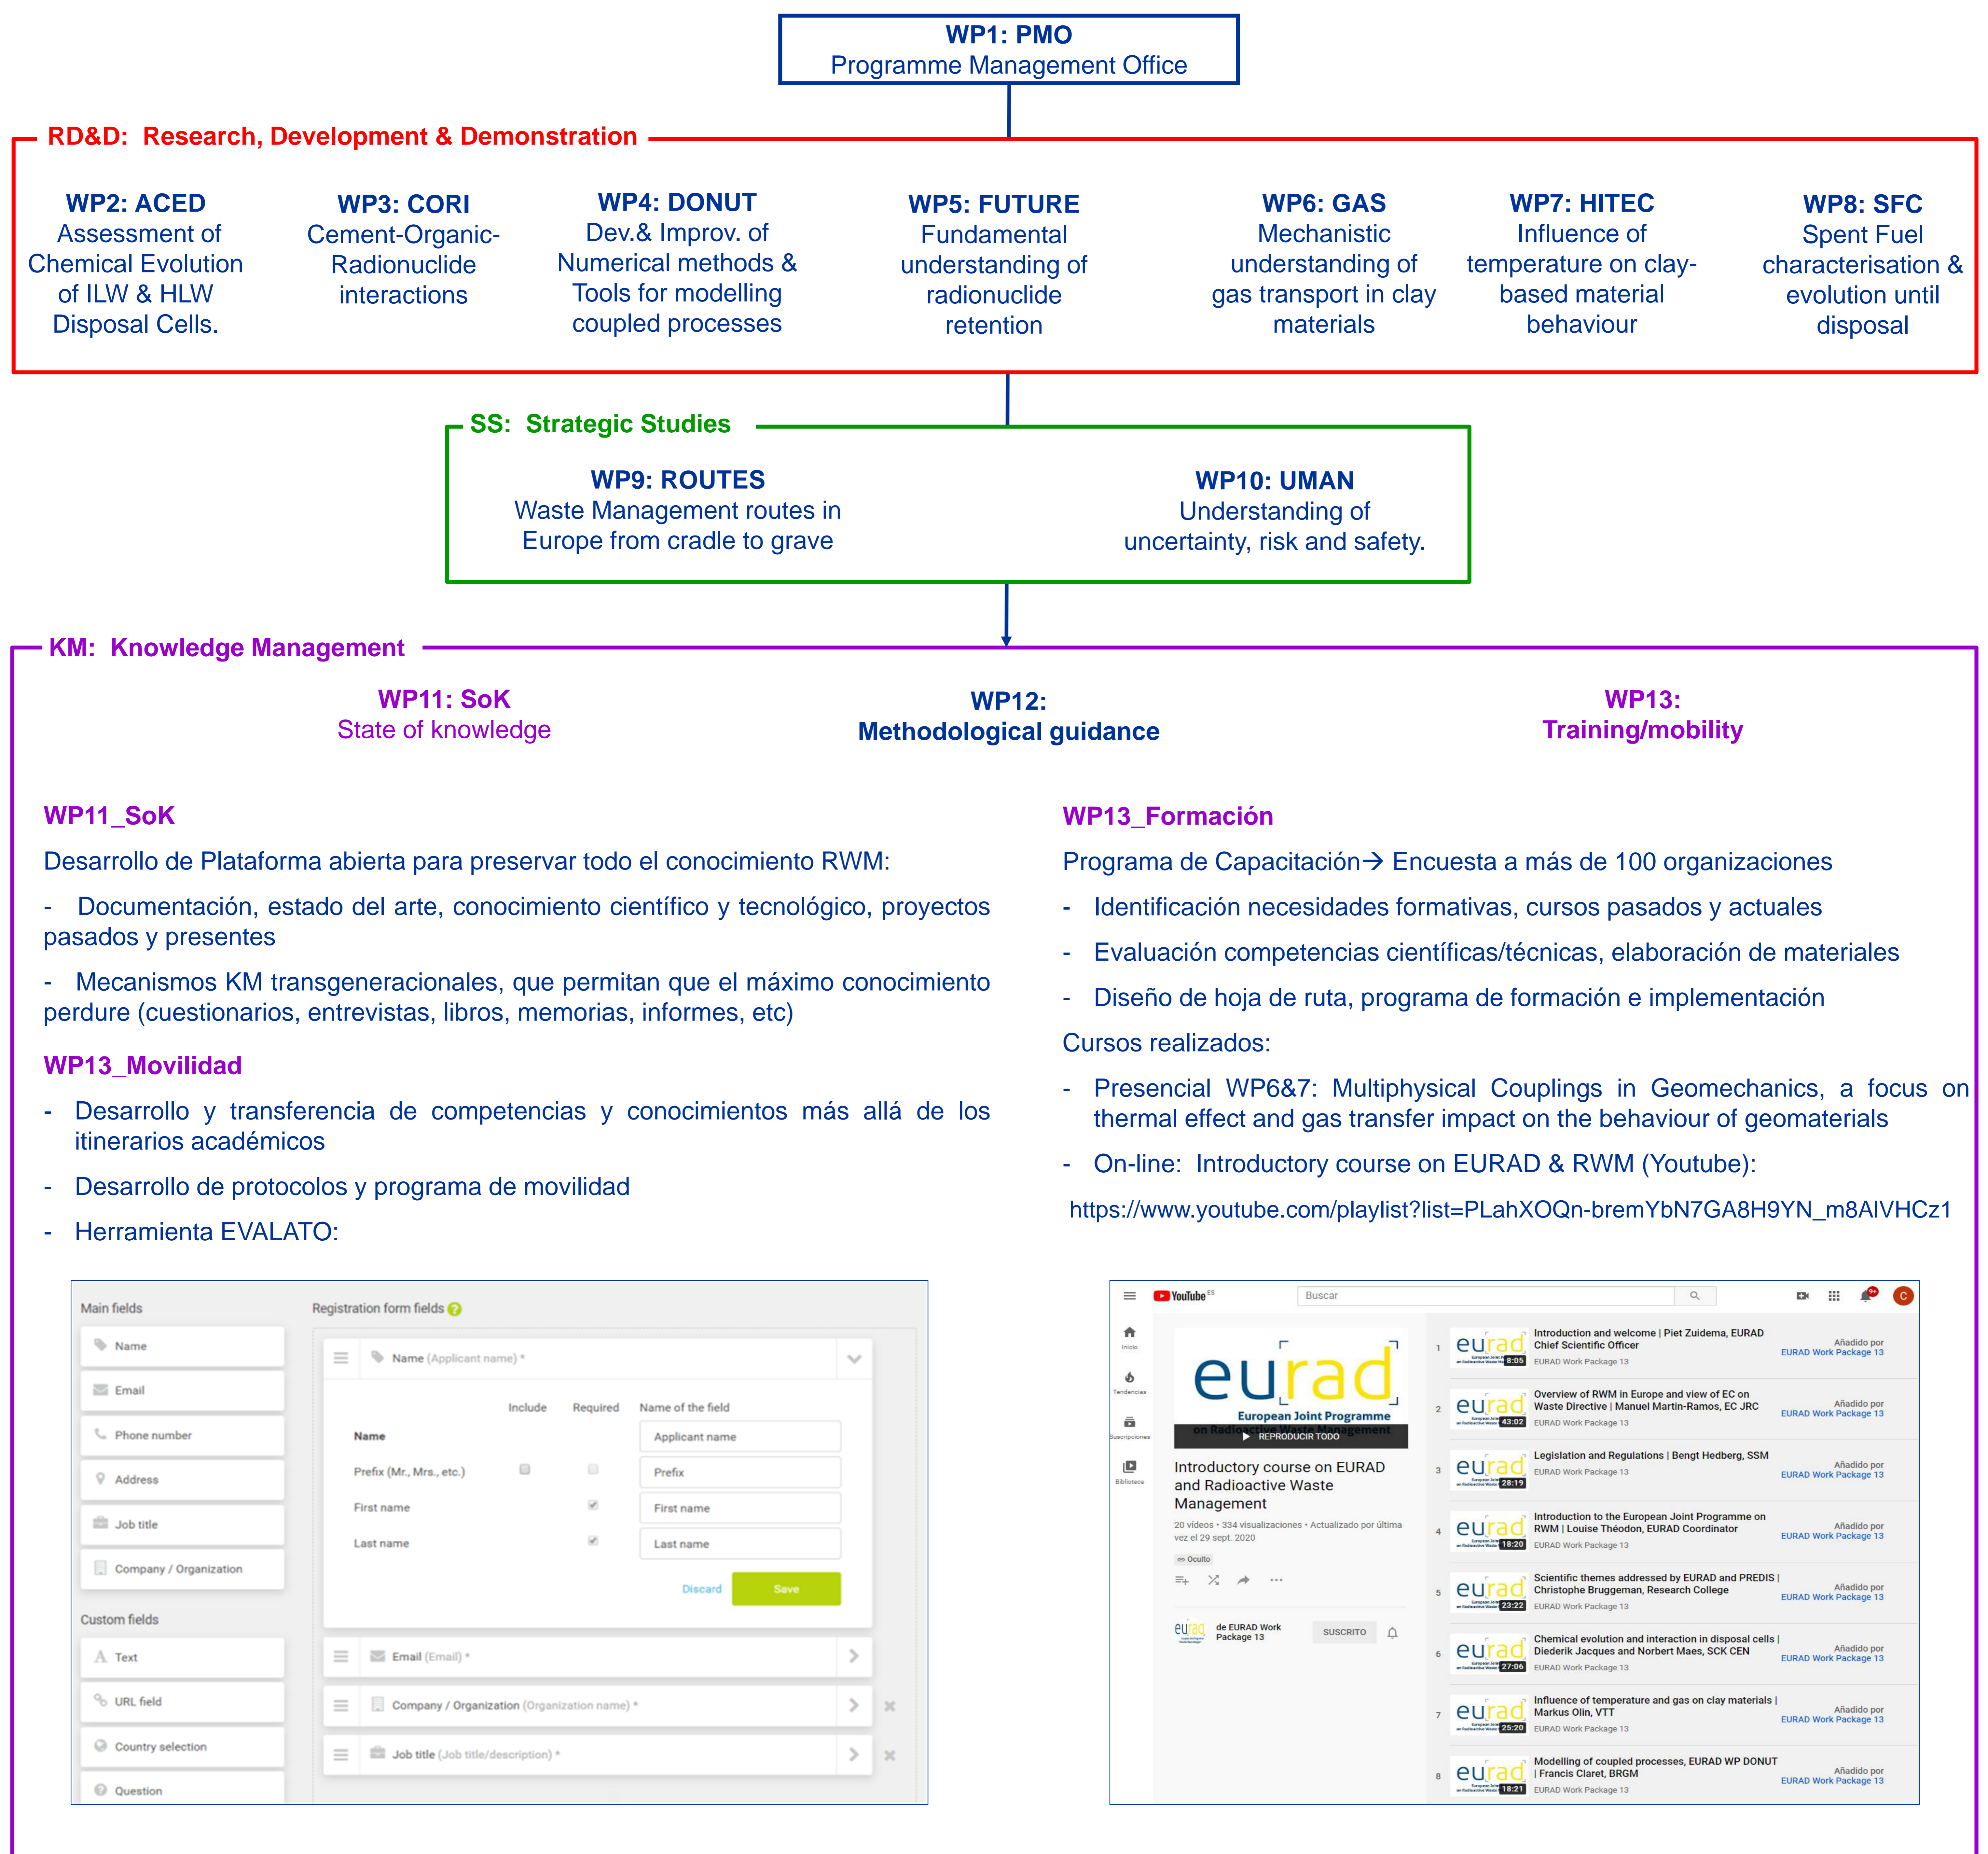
WP1: PMO
Programme Management Office

RD&D: Research, Development & Demonstration

WP2: ACED
Assessment of Chemical Evolution of ILW & HLW Disposal Cells.

WP3: CORI
Cement-Organic-Radionuclide interactions

WP4: DONUT
Dev.& Improv. of Numerical methods & Tools for modelling coupled processes

WP5: FUTURE
Fundamental understanding of radionuclide retention

WP6: GAS
Mechanistic understanding of gas transport in clay materials

WP7: HITEC
Influence of temperature on clay-based material behaviour

WP8: SFC
Spent Fuel characterisation & evolution until disposal

SS: Strategic Studies

WP9: ROUTES
Waste Management routes in Europe from cradle to grave

WP10: UMAN
Understanding of uncertainty, risk and safety.

KM: Knowledge Management

WP11: SoK
State of knowledge

WP12:
Methodological guidance

WP13:
Training/mobility

WP11_SoK

Desarrollo de Plataforma abierta para preservar todo el conocimiento RWM:

- Documentación, estado del arte, conocimiento científico y tecnológico, proyectos pasados y presentes

- Mecanismos KM transgeneracionales, que permitan que el máximo conocimiento perdure (cuestionarios, entrevistas, libros, memorias, informes, etc)

WP13_Movilidad

- Desarrollo y transferencia de competencias y conocimientos más allá de los itinerarios académicos

- Desarrollo de protocolos y programa de movilidad

- Herramienta EVALATO:

Main fields
Name
Email
Phone number
Address
Job title
Company / Organization
Custom fields
Text
URL field
Country selection
Question

Registration form fields
Name (Applicant name) *
Include Required Name of the field
Name Applicant name
Prefix (Mr., Mrs., etc.) Prefix
First name First name
Last name Last name
Discard Save
Email (Email) *
Company / Organization (Organization name) *
Job title (Job title/description) *

WP13_Formación

Programa de Capacitación→ Encuesta a más de 100 organizaciones

- Identificación necesidades formativas, cursos pasados y actuales

- Evaluación competencias científicas/técnicas, elaboración de materiales

- Diseño de hoja de ruta, programa de formación e implementación

Cursos realizados:

- Presencial WP6&7: Multiphysical Couplings in Geomechanics, a focus on thermal effect and gas transfer impact on the behaviour of geomaterials

- On-line: Introductory course on EURAD & RWM (Youtube):

https://www.youtube.com/playlist?list=PLahXOQn-bremYbN7GA8H9YN_m8AIVHCz1

YouTube ES
Buscar
Inicio
Tendencias
Suscripciones
Biblioteca
eurad
European Joint Programme on Radioactive Waste Management
REPRODUCIR TODO
Introductory course on EURAD and Radioactive Waste Management
20 vídeos • 334 visualizaciones • Actualizado por última vez el 29 sept. 2020
Oculto
de EURAD Work Package 13
SUSCRITO

1 Introduction and welcome | Piet Zuidema, EURAD Chief Scientific Officer
EURAD Work Package 13 8:05 Añadido por EURAD Work Package 13
2 Overview of RWM in Europe and view of EC on Waste Directive | Manuel Martin-Ramos, EC JRC
EURAD Work Package 13 43:02 Añadido por EURAD Work Package 13
3 Legislation and Regulations | Bengt Hedberg, SSM
EURAD Work Package 13 28:19 Añadido por EURAD Work Package 13
4 Introduction to the European Joint Programme on RWM | Louise Théodon, EURAD Coordinator
EURAD Work Package 13 18:20 Añadido por EURAD Work Package 13
5 Scientific themes addressed by EURAD and PREDIS | Christophe Bruggeman, Research College
EURAD Work Package 13 23:22 Añadido por EURAD Work Package 13
6 Chemical evolution and interaction in disposal cells | Diederik Jacques and Norbert Maes, SCK CEN
EURAD Work Package 13 27:06 Añadido por EURAD Work Package 13
7 Influence of temperature and gas on clay materials | Markus Olin, VTT
EURAD Work Package 13 25:20 Añadido por EURAD Work Package 13
8 Modelling of coupled processes, EURAD WP DONUT | Francis Claret, BRGM
EURAD Work Package 13 18:21 Añadido por EURAD Work Package 13